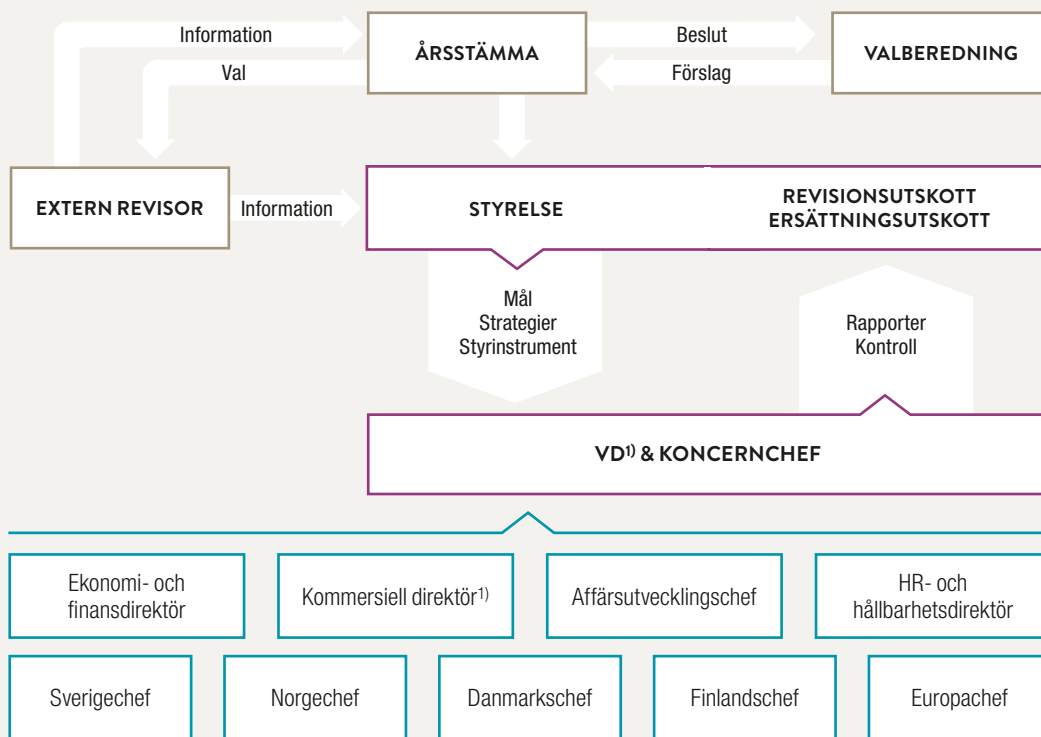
Information

ÅRSSTÄMMA

Beslut

VALBEREDNING

Val

Förslag

EXTERN REVISOR

Information

STYRELSE

REVISIONSUTSKOTT
ERSÄTTNINGSUTSKOTT

Mål
Strategier
Styrinstrument

Rapporter
Kontroll

VD$^{1)}$ & KONCERNCHEF

Ekonomi- och finansdirektör

Kommersiell direktör$^{1)}$

Affärsutvecklingschef

HR- och hållbarhetsdirektör

Sverigechef

Norgechef

Danmarkschef

Finlandschef

Europachef